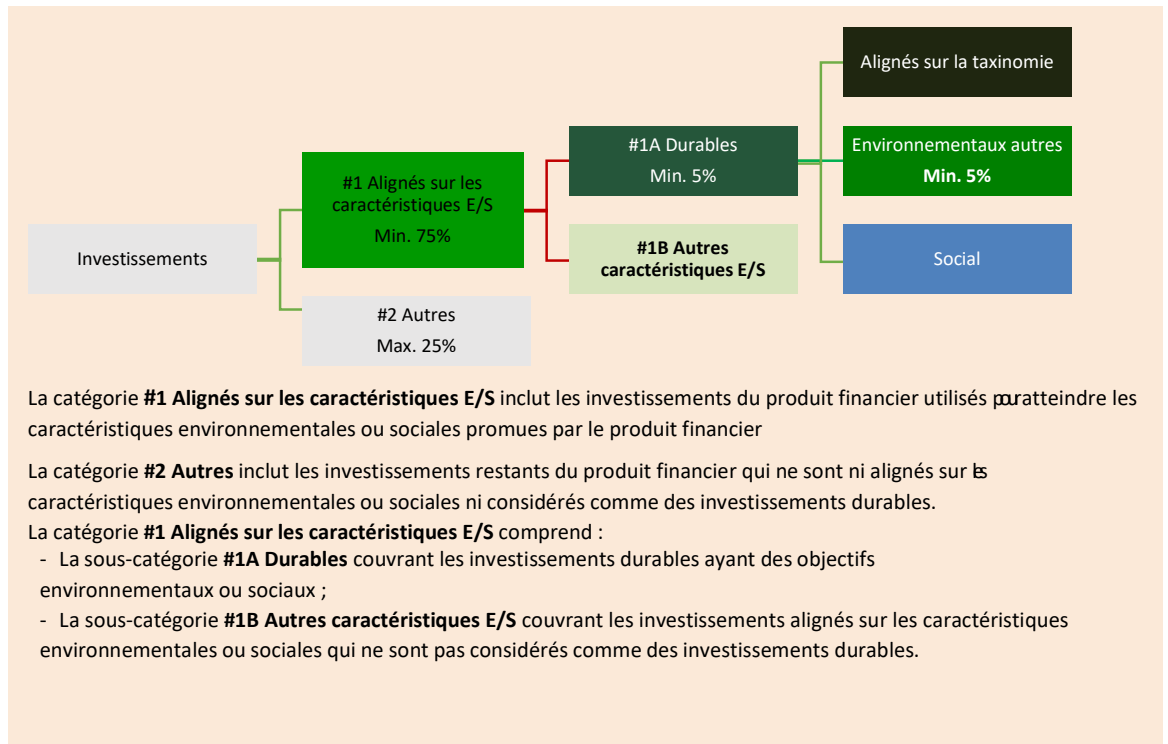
Investissements

#1 Alignés sur les caractéristiques E/S
Min. 75%

#2 Autres
Max. 25%

#1A Durables
Min. 5%

#1B Autres caractéristiques E/S

Alignés sur la taxinomie

Environnementaux autres
Min. 5%

Social

La catégorie **#1 Alignés sur les caractéristiques E/S** inclut les investissements du produit financier utilisés pour atteindre les caractéristiques environnementales ou sociales promues par le produit financier

La catégorie **#2 Autres** inclut les investissements restants du produit financier qui ne sont ni alignés sur les caractéristiques environnementales ou sociales ni considérés comme des investissements durables.
La catégorie **#1 Alignés sur les caractéristiques E/S** comprend :
- La sous-catégorie **#1A Durables** couvrant les investissements durables ayant des objectifs environnementaux ou sociaux ;
- La sous-catégorie **#1B Autres caractéristiques E/S** couvrant les investissements alignés sur les caractéristiques environnementales ou sociales qui ne sont pas considérés comme des investissements durables.